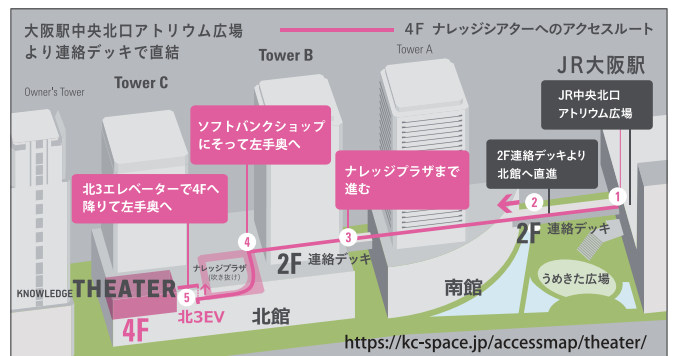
大阪駅中央北口アトリウム広場より連絡デッキで直結

4F ナレッジシアターへのアクセスルート

Owner's Tower

Tower C

Tower B

Tower A

JR大阪駅

JR中央北口アトリウム広場

ソフトバンクショップにそって左手奥へ

ナレッジプラザまで進む

2F連絡デッキより北館へ直進

北3エレベーターで4Fへ降りて左手奥へ

1

2

3

4

5

2F 連絡デッキ

2F 連絡デッキ

ナレッジプラザ (吹き抜け)

うめきた広場

南館

KNOWLEDGE THEATER

4F

北3EV

北館

https://kc-space.jp/accessmap/theater/